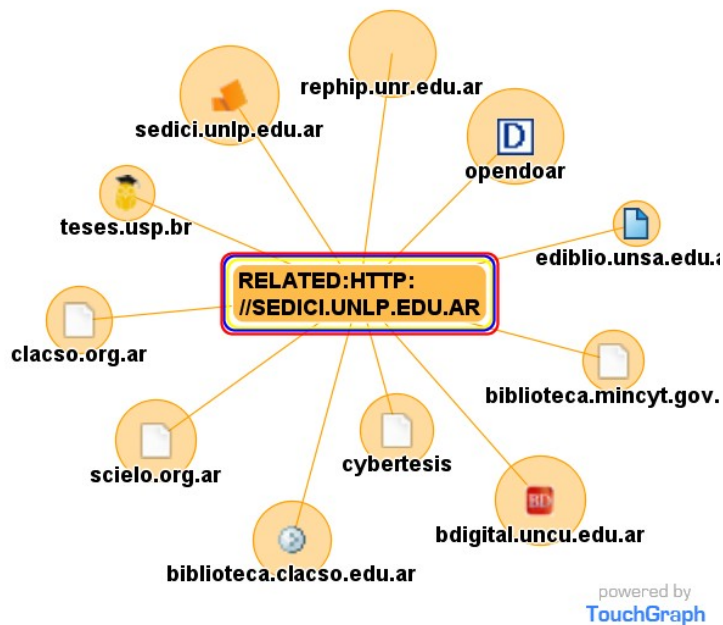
rephip.unr.edu.ar

sedici.unlp.edu.ar

opendoar

teses.usp.br

ediblio.unsa.edu.a

RELATED:HTTP: //SEDICI.UNLP.EDU.AR

clacso.org.ar

biblioteca.mincyt.gov.

scielo.org.ar

cybertesis

bdigital.uncu.edu.ar

biblioteca.clacso.edu.ar

powered by TouchGraph